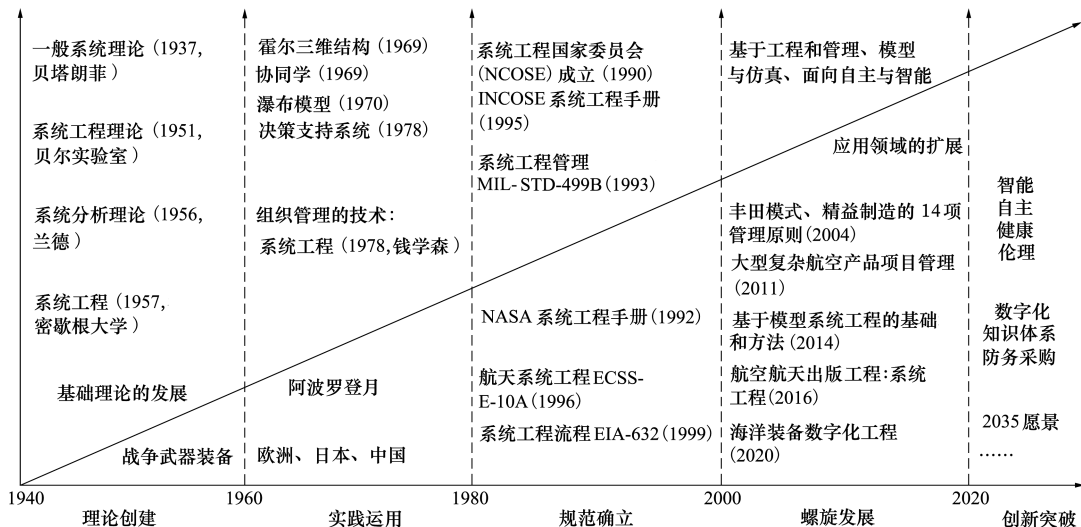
一般系统理论（1937，贝塔朗菲）

系统工程理论（1951，贝尔实验室）

系统分析理论（1956，兰德）

系统工程（1957，密歇根大学）

基础理论的发展

战争武器装备

霍尔三维结构（1969）
协同学（1969）
瀑布模型（1970）
决策支持系统（1978）

组织管理的技术：
系统工程（1978，钱学森）

阿波罗登月

欧洲、日本、中国

系统工程国家委员会（NCOSE）成立（1990）
INCOSE 系统工程手册（1995）

系统工程管理
MIL-STD-499B（1993）

NASA 系统工程手册（1992）

航天系统工程 ECSS-E-10A（1996）

系统工程流程 EIA-632（1999）

基于工程和管理、模型与仿真、面向自主与智能

应用领域的扩展

丰田模式、精益制造的 14 项管理原则（2004）

大型复杂航空产品项目管理（2011）

基于模型系统工程的基础和方法（2014）

航空航天出版工程：系统工程（2016）

海洋装备数字化工程（2020）

智能
自主
健康
伦理

数字化
知识体系
防务采购

2035 愿景
……

1940 理论创建 1960 实践运用 1980 规范确立 2000 螺旋发展 2020 创新突破